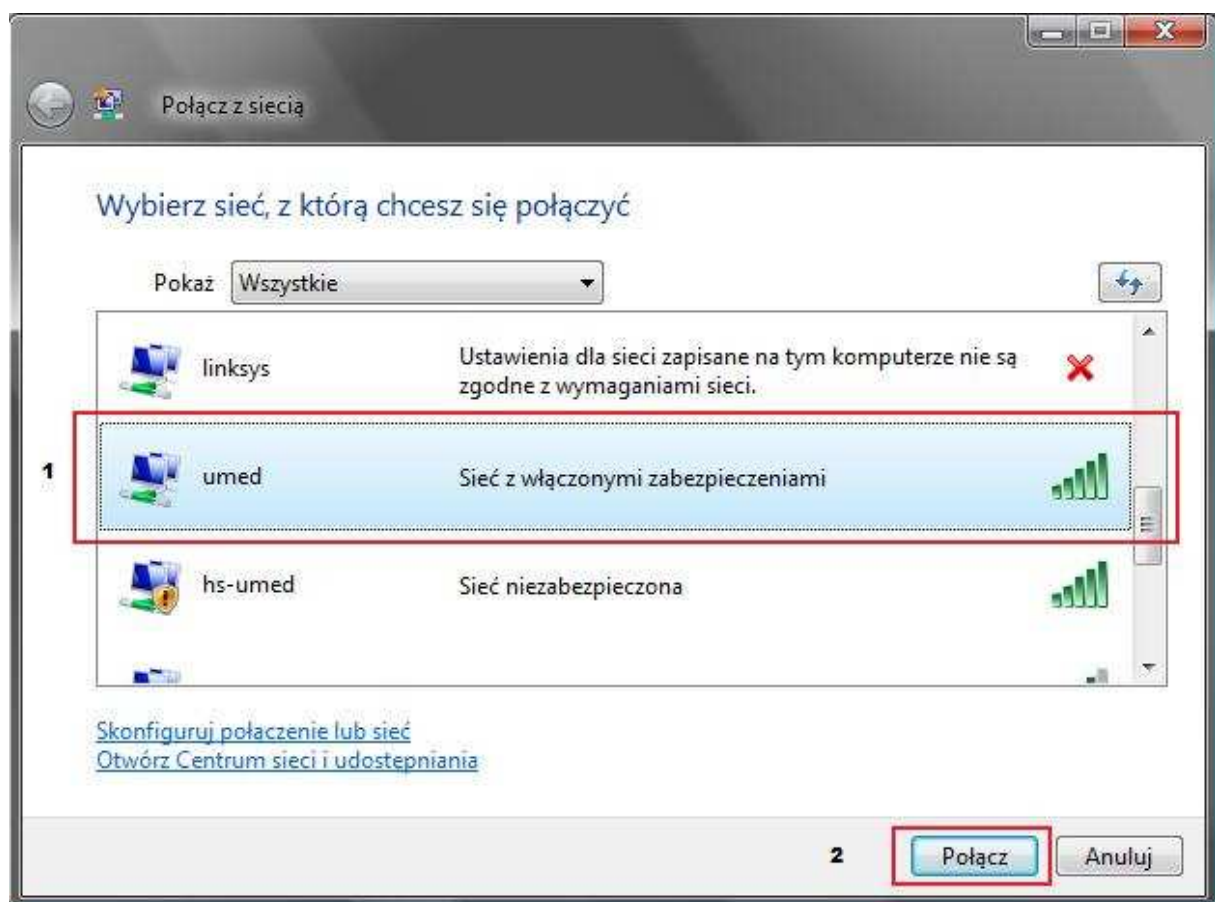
Połącz z siecią

Wybierz sieć, z którą chcesz się połączyć

Pokaż Wszystkie

linksys
Ustawienia dla sieci zapisane na tym komputerze nie są zgodne z wymaganiami sieci.

1

umed
Sieć z włączonymi zabezpieczeniami

hs-umed
Sieć niezabezpieczona

Skonfiguruj połaczenie lub sieć
Otwórz Centrum sieci i udostepniania

2

Połącz
Anuluj